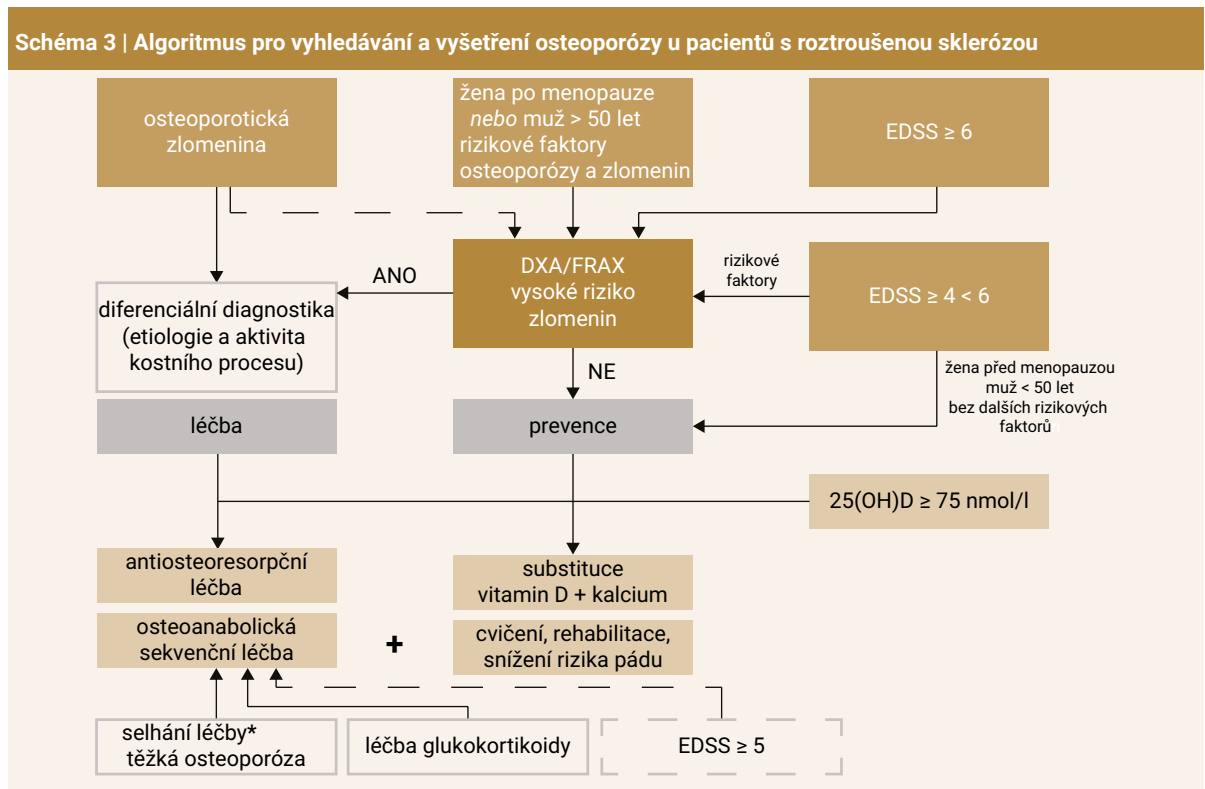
Schéma 3 | Algoritmus pro vyhledávání a vyšetření osteoporózy u pacientů s roztroušenou sklerózou

osteoporotická zlomenina

žena po menopauze *nebo* muž > 50 let rizikové faktory osteoporózy a zlomenin

EDSS ≥ 6

ANO

DXA/FRAX vysoké riziko zlomenin

rizikové faktory

EDSS ≥ 4 < 6

diferenciální diagnostika (etiologie a aktivita kostního procesu)

NE

žena před menopauzou muž < 50 let bez dalších rizikových faktorů

léčba

prevence

25(OH)D ≥ 75 nmol/l

antiosteoresorpční léčba

substituce vitamin D + kalcium

osteoanabolická sekvenční léčba

+

cvičení, rehabilitace, snížení rizika pádu

selhání léčby* těžká osteoporóza

léčba glukokortikoidy

EDSS ≥ 5